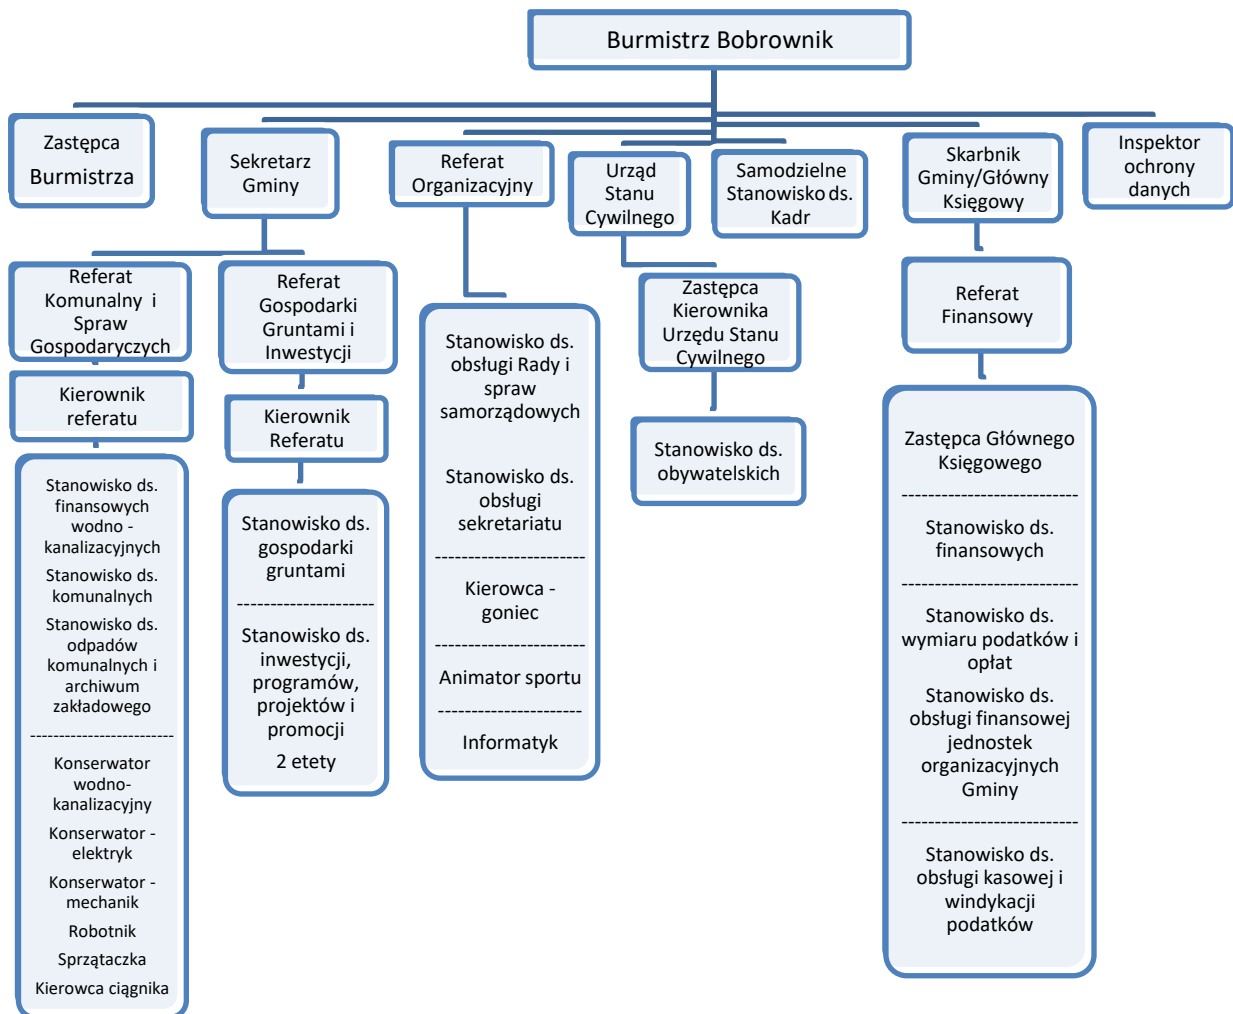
Burmistrz Bobrownik

Zastępca Burmistrza

Sekretarz Gminy

Referat Organizacyjny

Urząd Stanu Cywilnego

Samodzielne Stanowisko ds. Kadr

Skarbnik Gminy/Główny Księgowy

Inspektor ochrony danych

Referat Komunalny i Spraw Gospodarczych

Kierownik referatu

Stanowisko ds. finansowych wodno - kanalizacyjnych

Stanowisko ds. komunalnych

Stanowisko ds. odpadów komunalnych i archiwum zakładowego

Konserwator wodno-kanalizacyjny

Konserwator - elektryk

Konserwator - mechanik

Robotnik

Sprzątaczka

Kierowca ciągnika

Referat Gospodarki Gruntami i Inwestycji

Kierownik Referatu

Stanowisko ds. gospodarki gruntami

Stanowisko ds. inwestycji, programów, projektów i promocji

2 etety

Stanowisko ds. obsługi Rady i spraw samorządowych

Stanowisko ds. obsługi sekretariatu

Kierowca - goniec

Animator sportu

Informatyk

Zastępca Kierownika Urzędu Stanu Cywilnego

Stanowisko ds. obywatelskich

Referat Finansowy

Zastępca Głównego Księgowego

Stanowisko ds. finansowych

Stanowisko ds. wymiaru podatków i opłat

Stanowisko ds. obsługi finansowej jednostek organizacyjnych Gminy

Stanowisko ds. obsługi kasowej i windykacji podatków